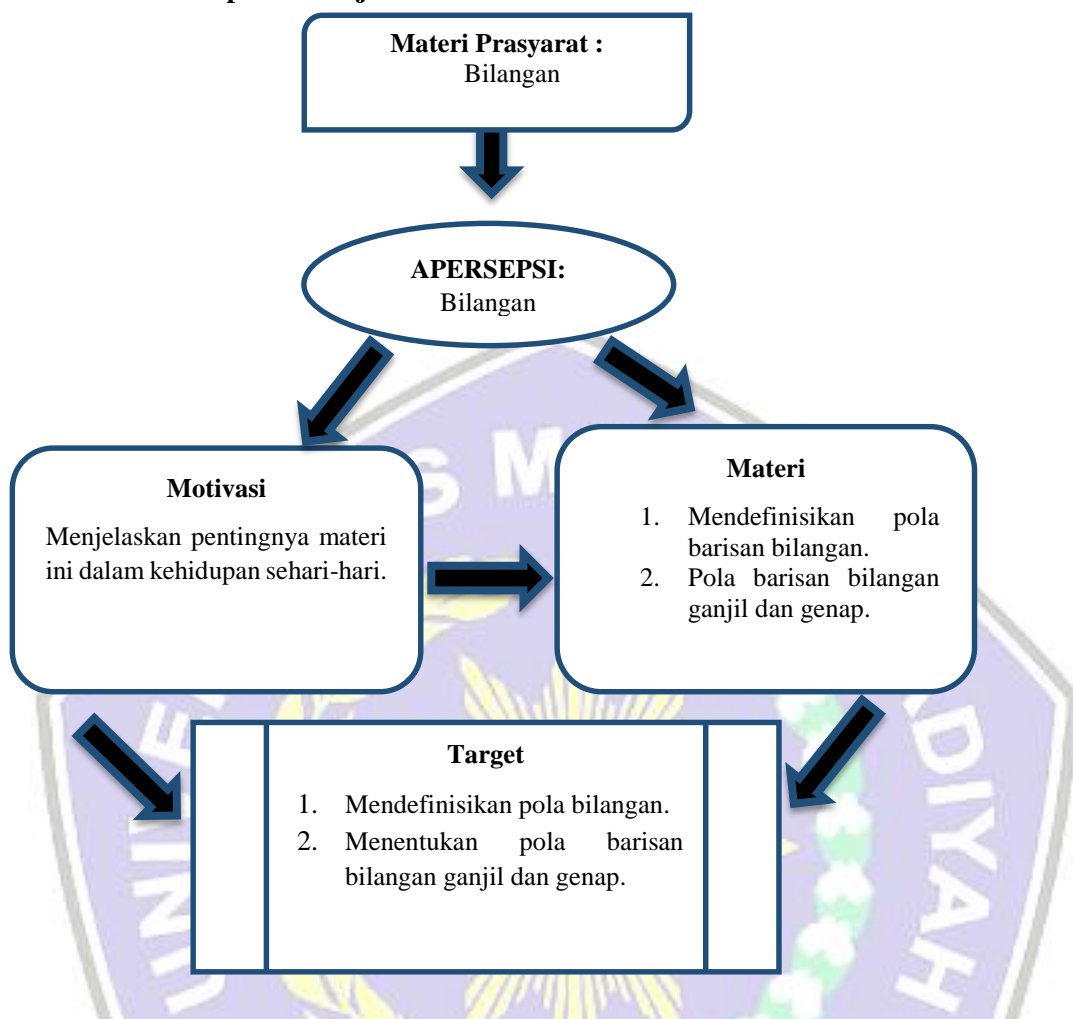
Materi Prasyarat :
Bilangan

APERSEPSI:
Bilangan

Motivasi

Menjelaskan pentingnya materi ini dalam kehidupan sehari-hari.

Materi

1. Mendefinisikan pola barisan bilangan.
2. Pola barisan bilangan ganjil dan genap.

Target

1. Mendefinisikan pola bilangan.
2. Menentukan pola barisan bilangan ganjil dan genap.